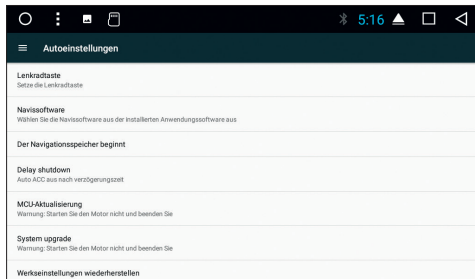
5:16

Autoeinstellungen

Lenkradtaste
Setze die Lenkradtaste

Navissoftware
Wählen Sie die Navissoftware aus der installierten Anwendungssoftware aus

Der Navigationsspeicher beginnt

Delay shutdown
Auto ACC aus nach verzögerungszeit

MCU-Aktualisierung
Warnung: Starten Sie den Motor nicht und beenden Sie

System upgrade
Warnung: Starten Sie den Motor nicht und beenden Sie

Werkseinstellungen wiederherstellen